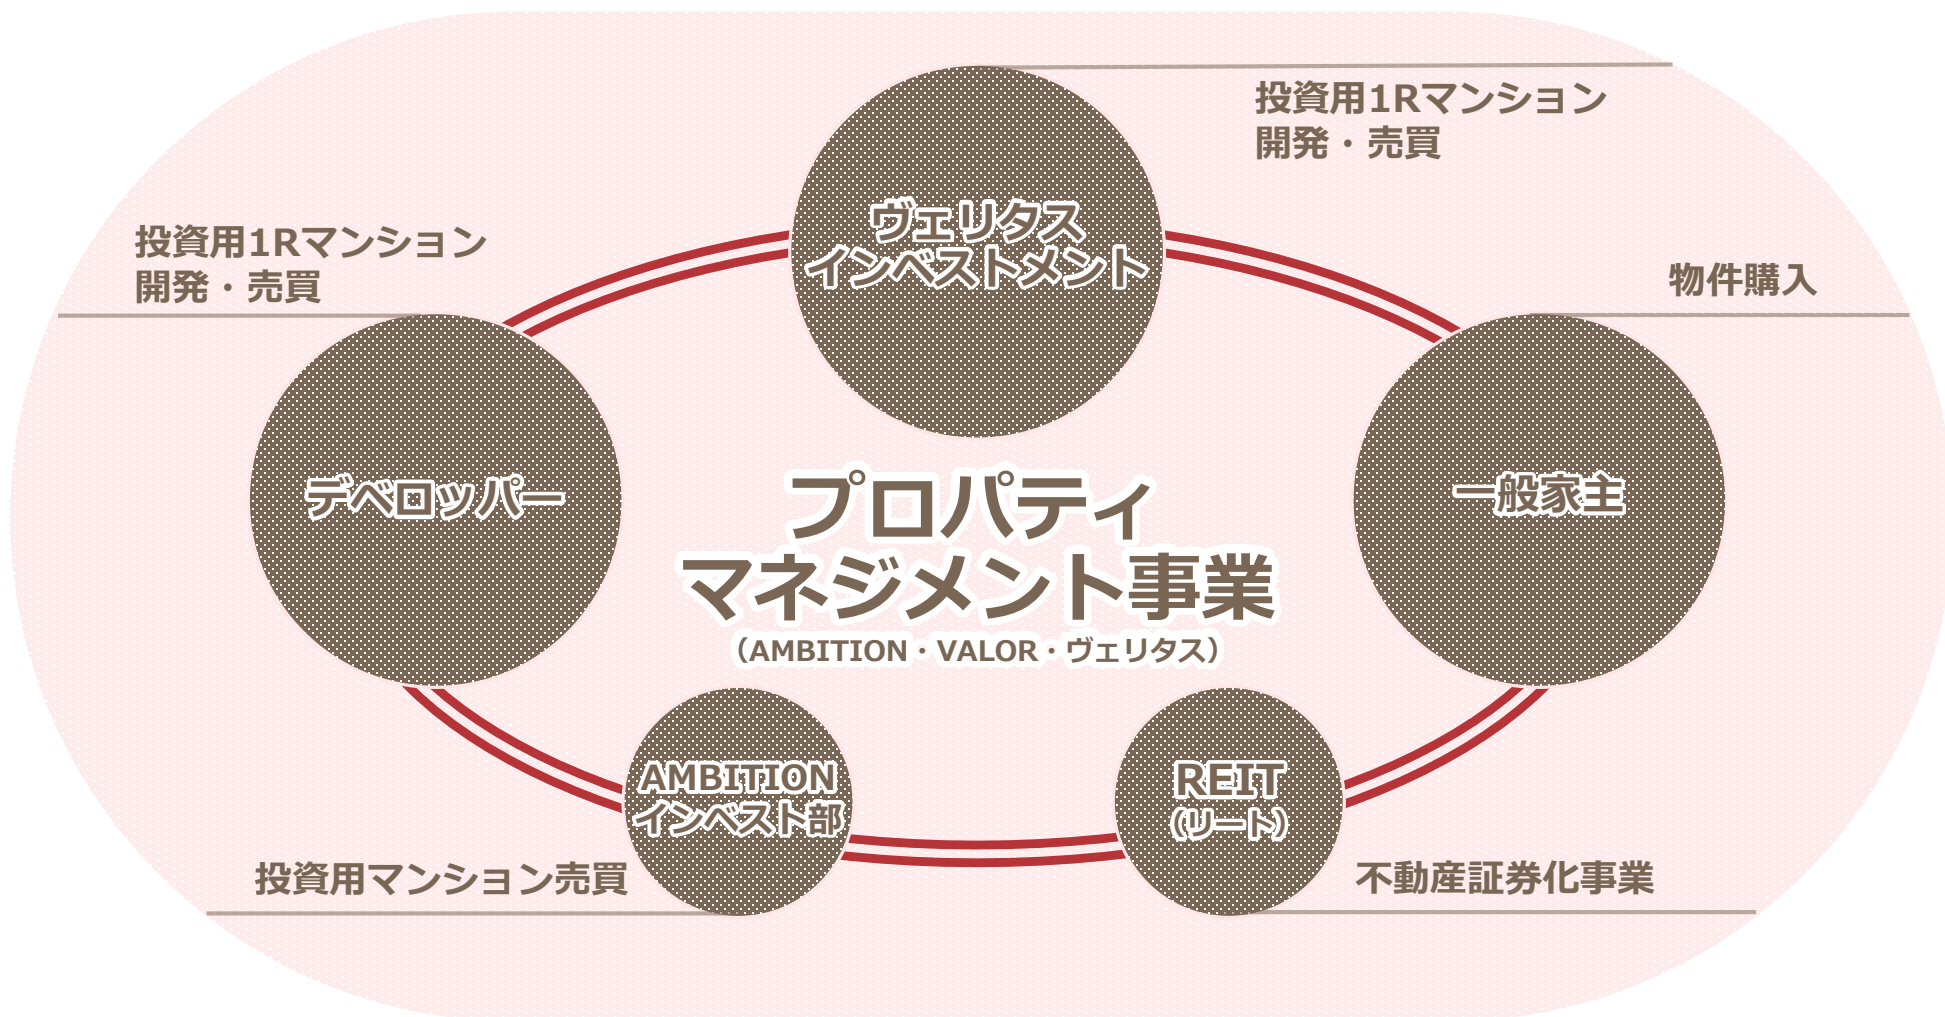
投資用1Rマンション
開発・売買

ヴェリタス
インベストメント

投資用1Rマンション
開発・売買

物件購入

デベロッパー

プロパティ
マネジメント事業
（AMBITION・VALOR・ヴェリタス）

一般家主

AMBITION
インベスト部

REIT
(リート)

投資用マンション売買

不動産証券化事業